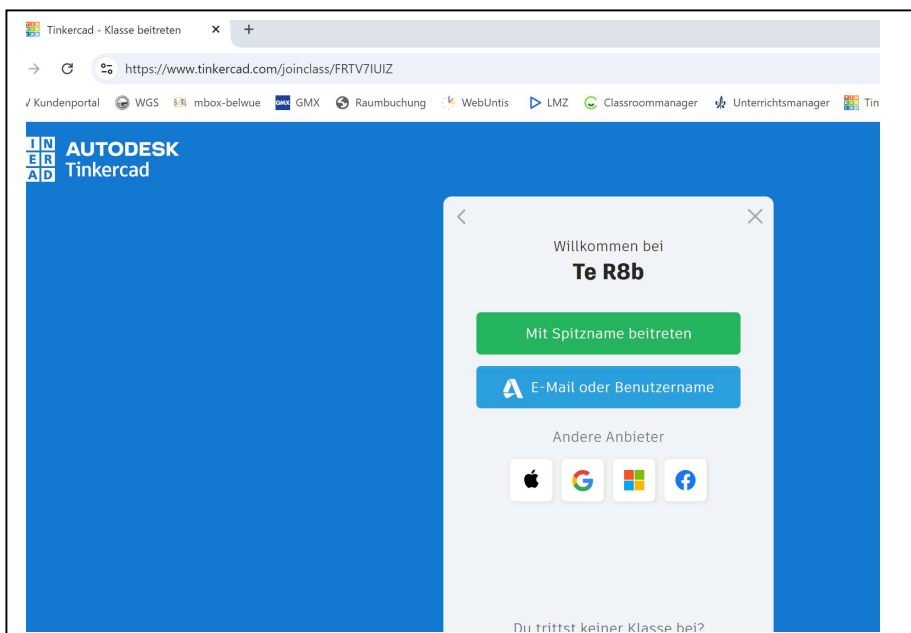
Tinkercad - Klasse beitreten ×  +

https://www.tinkercad.com/joinclass/FRTV7IUIZ

Kundenportal  WGS  mbox-belwue  GMX  Raumbuchung  WebUntis  LMZ  Classroommanager  Unterrichtsmanager  Tin

TIN KER CAD AUTODESK Tinkercad

Willkommen bei
Te R8b

Mit Spitzname beitreten

E-Mail oder Benutzername

Andere Anbieter

Du trittst keiner Klasse bei?